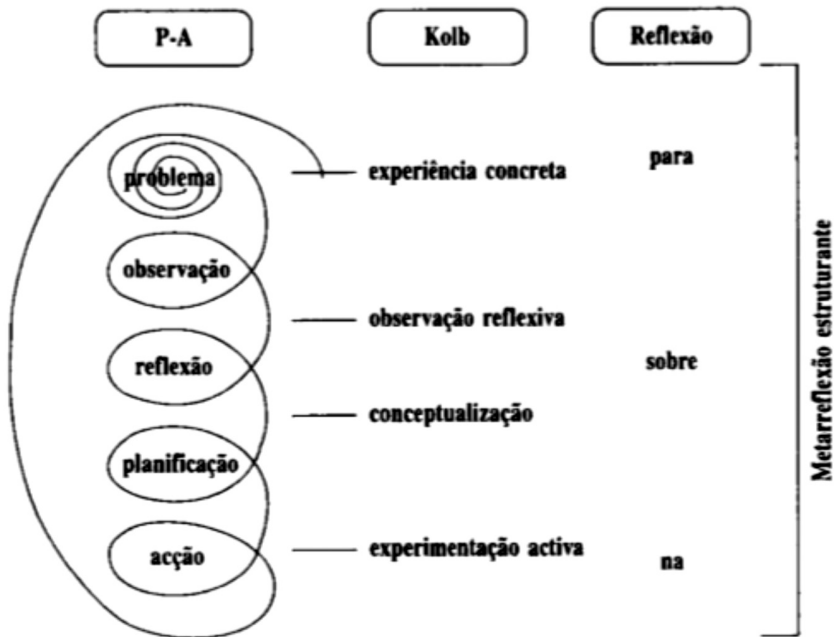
P-A

Kolb

Reflexão

problema

experiência concreta

para

observação

observação reflexiva

reflexão

sobre

conceptualização

planificação

acção

experimentação activa

na

Metarreflexão estruturante